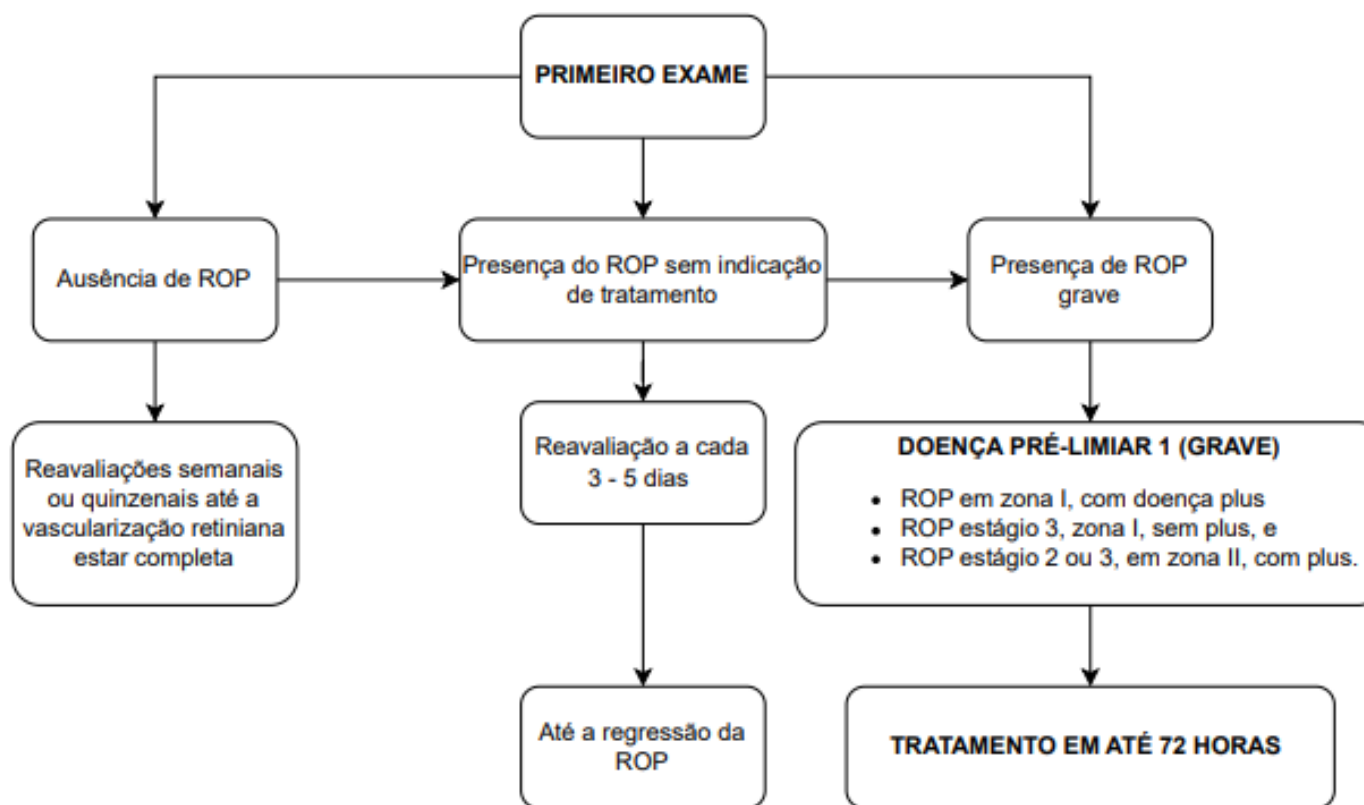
PRIMEIRO EXAME

Ausência de ROP

Presença do ROP sem indicação de tratamento

Presença de ROP grave

Reavaliações semanais ou quinzenais até a vascularização retiniana estar completa

Reavaliação a cada 3 - 5 dias

DOENÇA PRÉ-LIMIAR 1 (GRAVE)

- ROP em zona I, com doença plus
- ROP estágio 3, zona I, sem plus, e
- ROP estágio 2 ou 3, em zona II, com plus.

Até a regressão da ROP

TRATAMENTO EM ATÉ 72 HORAS